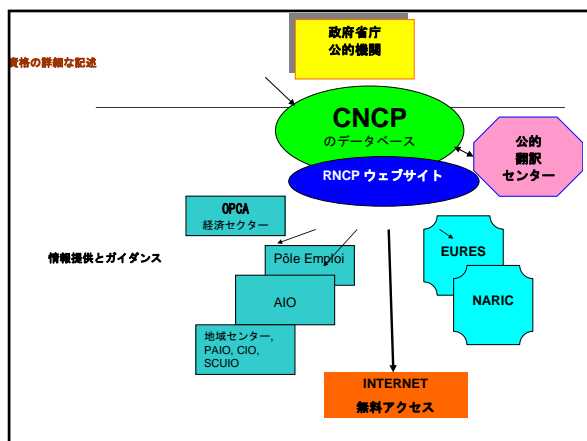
政府省庁
公的機関

資格の詳細な記述

CNCP
のデータベース

公的
翻訳
センター

RNCP ウェブサイト

OPCA
経済セクター

情報提供とガイダンス

Pôle Emploi

AIO

地域センター,
PAIO, CIO,
SCUIO

EURES

NARIC

INTERNET
無料アクセス